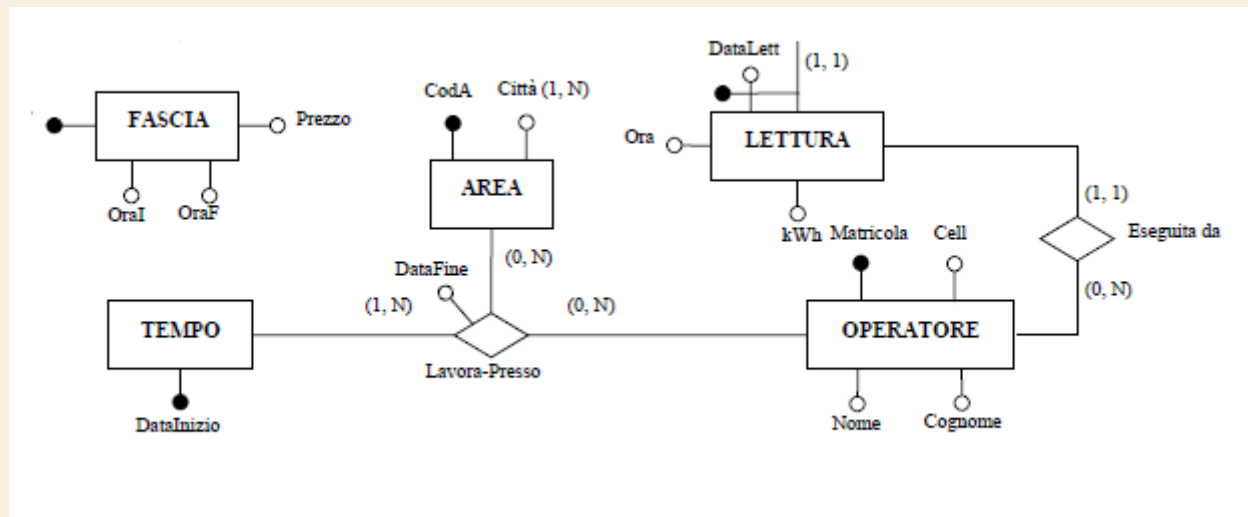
FASCIA
Prezzo
OraI
OraF
CodA
Città (1, N)
AREA
DataLett
(1, 1)
Ora
LETTURA
kWh
(1, 1)
Eseguita da
Matricola
Cell
(0, N)
DataFine
(1, N)
(0, N)
(0, N)
TEMPO
Lavora-Presso
OPERATORE
DataInizio
Nome
Cognome